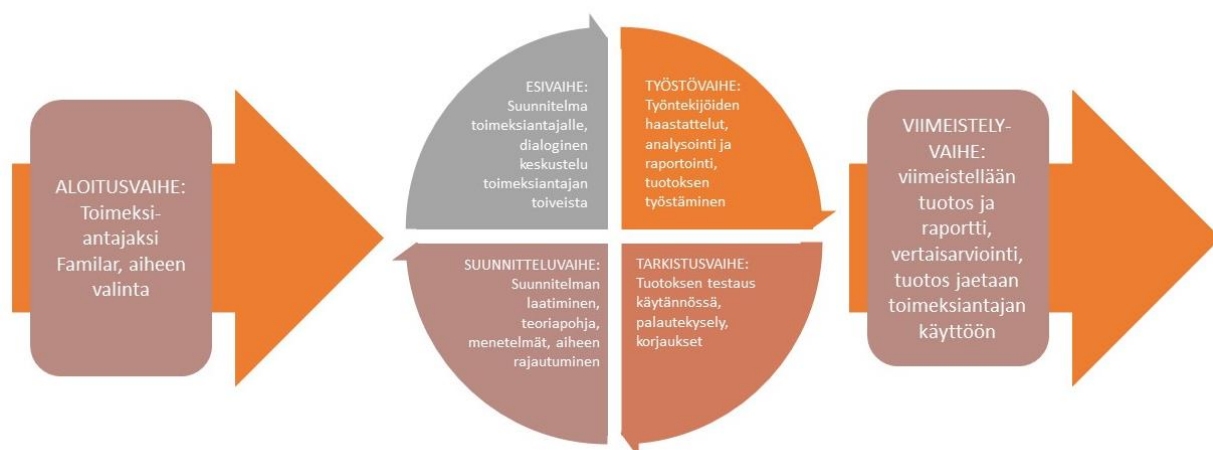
ALOITUSVAIHE: Toimeksiantajaksi Familar, aiheen valinta

ESIVAIHE: Suunnitelma toimeksiantajalle, dialoginen keskustelu toimeksiantajan toiveista

TYÖSTÖVAIHE: Työntekijöiden haastattelut, analysointi ja raportointi, tuotoksen työstäminen

TARKISTUSVAIHE: Tuotoksen testaus käytännössä, palautekysely, korjaukset

SUUNNITTELUVAIHE: Suunnitelman laatiminen, teoriapohja, menetelmät, aiheen rajautuminen

VIIMEISTELY-VAIHE: viimeistellään tuotos ja raportti, vertaisarviointi, tuotos jaetaan toimeksiantajan käyttöön